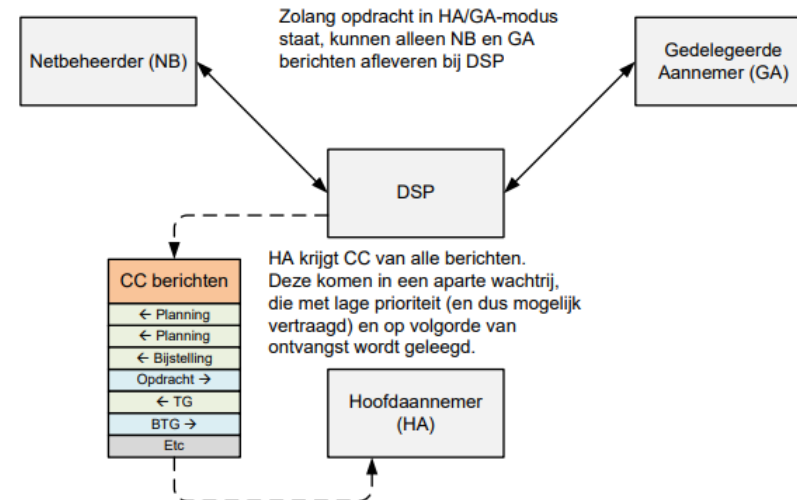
Zolang opdracht in HA/GA-modus staat, kunnen alleen NB en GA berichten afleveren bij DSP

Netbeheerder (NB)

Gedelegeerde Aannemer (GA)

DSP

CC berichten
← Planning
← Planning
← Bijstelling
Opdracht →
← TG
BTG →
Etc

HA krijgt CC van alle berichten. Deze komen in een aparte wachtrij, die met lage prioriteit (en dus mogelijk vertraagd) en op volgorde van ontvangst wordt geleegd.

Hoofdaannemer (HA)